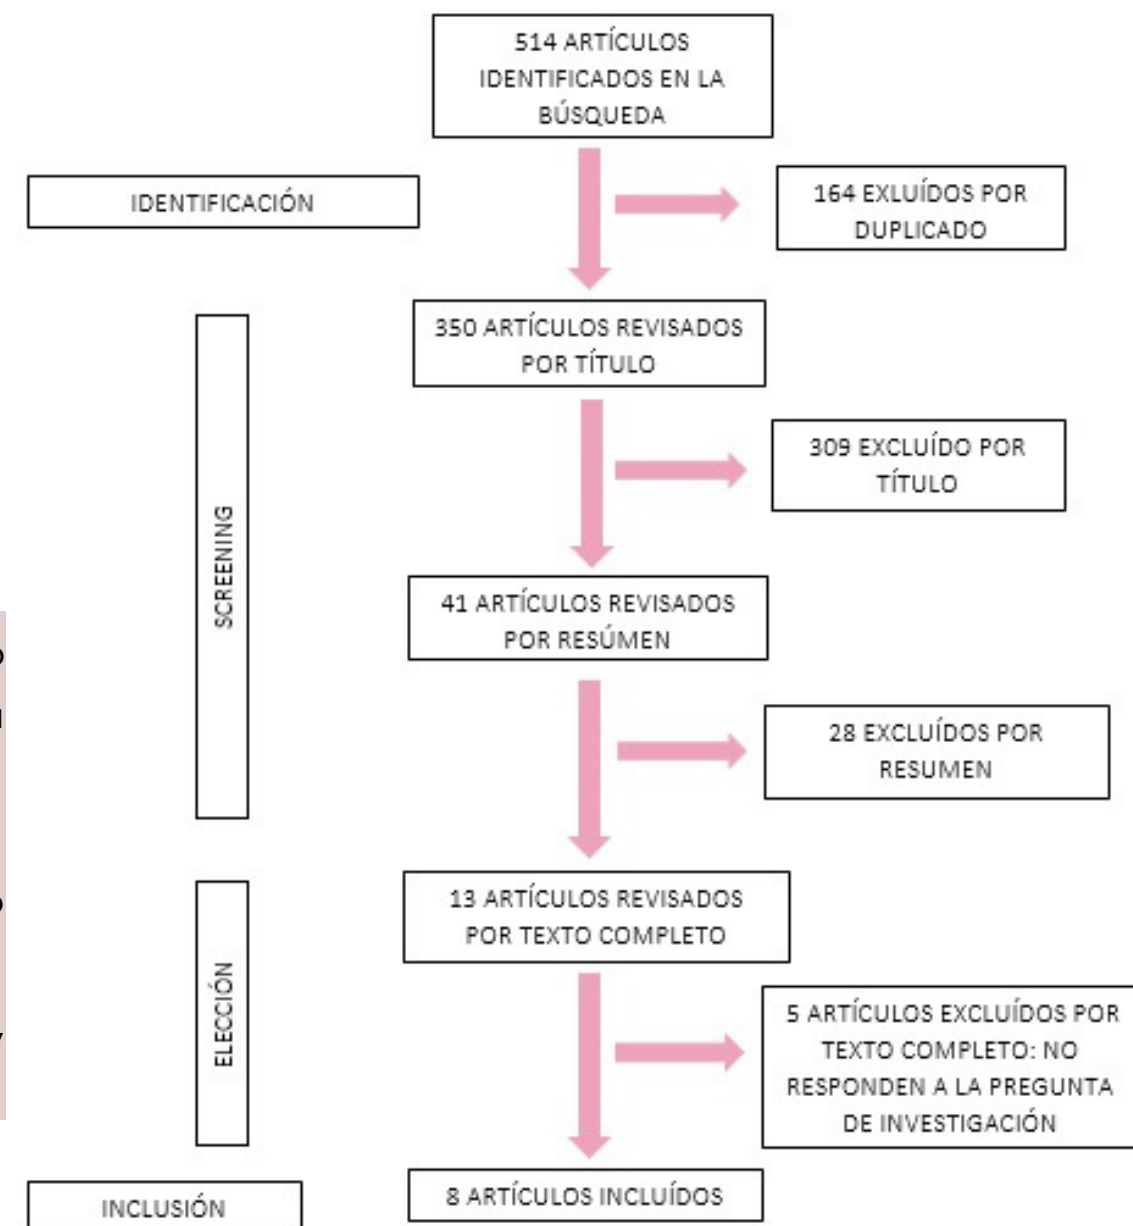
514 ARTÍCULOS IDENTIFICADOS EN LA BÚSQUEDA

IDENTIFICACIÓN

164 EXLUÍDOS POR DUPLICADO

SCREENING

350 ARTÍCULOS REVISADOS POR TÍTULO

309 EXCLUÍDO POR TÍTULO

41 ARTÍCULOS REVISADOS POR RESÚMEN

28 EXCLUÍDOS POR RESUMEN

ELECCIÓN

13 ARTÍCULOS REVISADOS POR TEXTO COMPLETO

5 ARTÍCULOS EXCLUÍDOS POR TEXTO COMPLETO: NO RESPONDEN A LA PREGUNTA DE INVESTIGACIÓN

INCLUSIÓN

8 ARTÍCULOS INCLUÍDOS